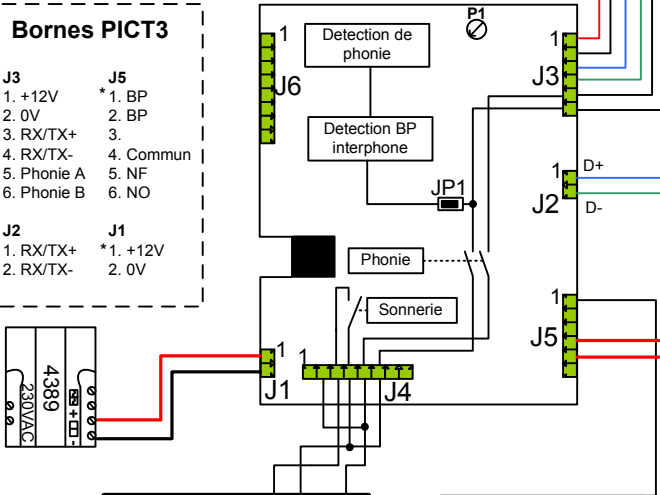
Bornes PICT3

J3
1. +12V
2. 0V
3. RX/TX+
4. RX/TX-
5. Phonie A
6. Phonie B

J5
*1. BP
2. BP
3.
4. Commun
5. NF
6. NO

J2
1. RX/TX+
2. RX/TX-

J1
*1. +12V
2. 0V

P1

1

J6

Detection de phonie

Detection BP interphone

JP1

Phonie

Sonnerie

1

J3

1

J2

D+

D-

1

J5

1

J1

J4

4389

230VAC

+

-